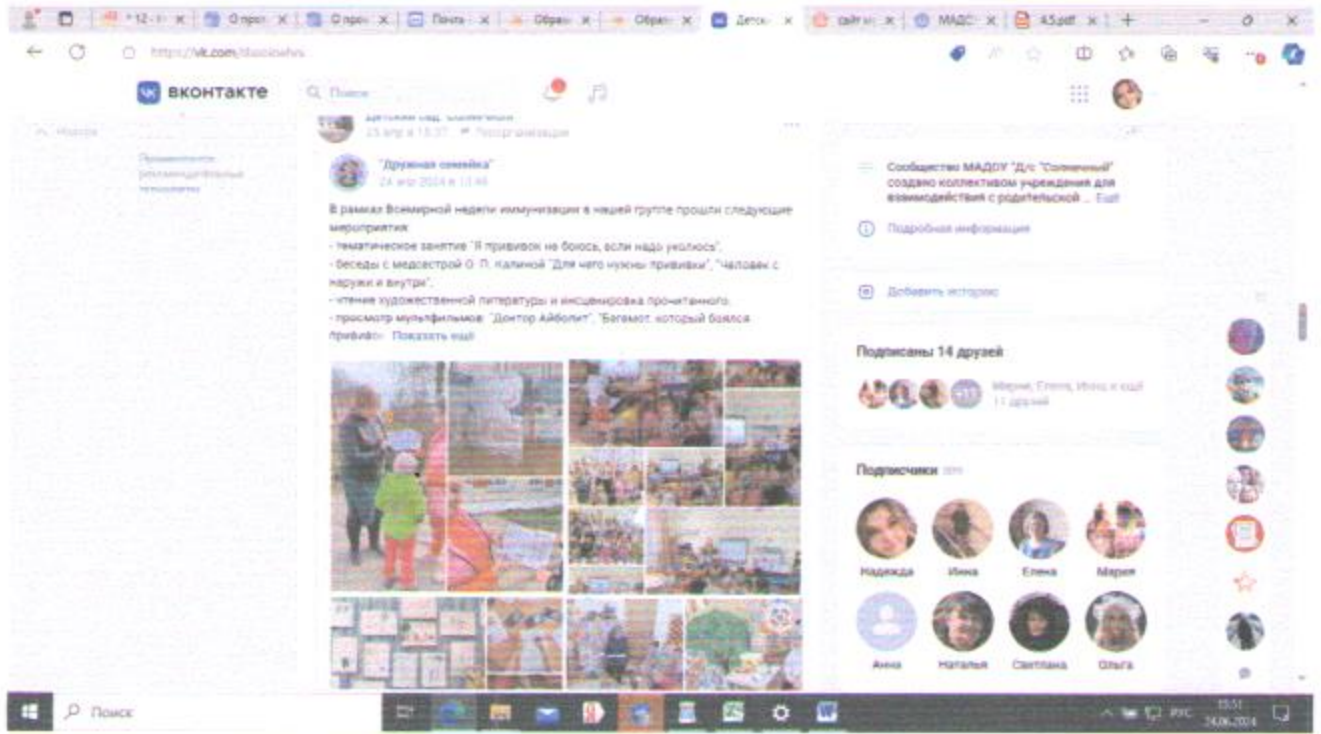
12 О прог О прог Почта Образ Образ Детск сайт МАДО 4.5.pdf

https://vk.com/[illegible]

ВКОНТАКТЕ Поиск

Новости

Показываются рекомендательные новости

Детский сад "Солнечный"
23 апр в 15:37 Переопубликовано

"Дружная семейка"
24 апр 2024 в 13:46

В рамках Всемирной недели иммунизации в нашей группе прошли следующие мероприятия:
- тематическое занятие "Я прививок не боюсь, если надо уколюсь";
- беседы с медсестрой О. П. Калиной "Для чего нужны прививки", "Человек с наружи и внутри";
- чтение художественной литературы и инсценировка прочитанного;
- просмотр мультфильмов: "Доктор Айболит", "Бегемот, который боялся прививо... Показать ещё

Сообщество МАДОУ "Д/с "Солнечный" создано коллективом учреждения для взаимодействия с родительской ... Ещё

Подробная информация

Добавить историю

Подписаны 14 друзей

Мария, Елена, Инна и ещё 11 друзей

Подписчики

Надежда Инна Елена Мария

Анна Наталья Светлана Ольга

Поиск

РУС 15:51 24.06.2024